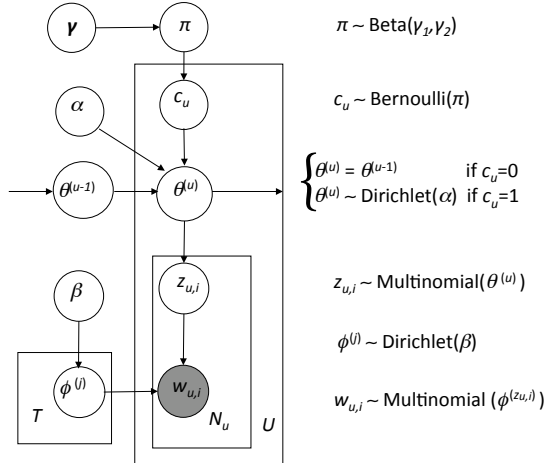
$\gamma$

$\pi$

$c_u$

$\alpha$

$\theta^{(u-1)}$

$\theta^{(u)}$

$z_{u,i}$

$\beta$

$\phi^{(j)}$

$w_{u,i}$

$T$

$N_u$

$U$

$\pi \sim$ Beta($\gamma_1$,$\gamma_2$)

$c_u \sim$ Bernoulli($\pi$)

$\theta^{(u)} = \theta^{(u-1)}$ if $c_u$=0

$\theta^{(u)} \sim$ Dirichlet($\alpha$) if $c_u$=1

$z_{u,i} \sim$ Multinomial($\theta^{(u)}$)

$\phi^{(j)} \sim$ Dirichlet($\beta$)

$w_{u,i} \sim$ Multinomial ($\phi^{(z_{u,i})}$)